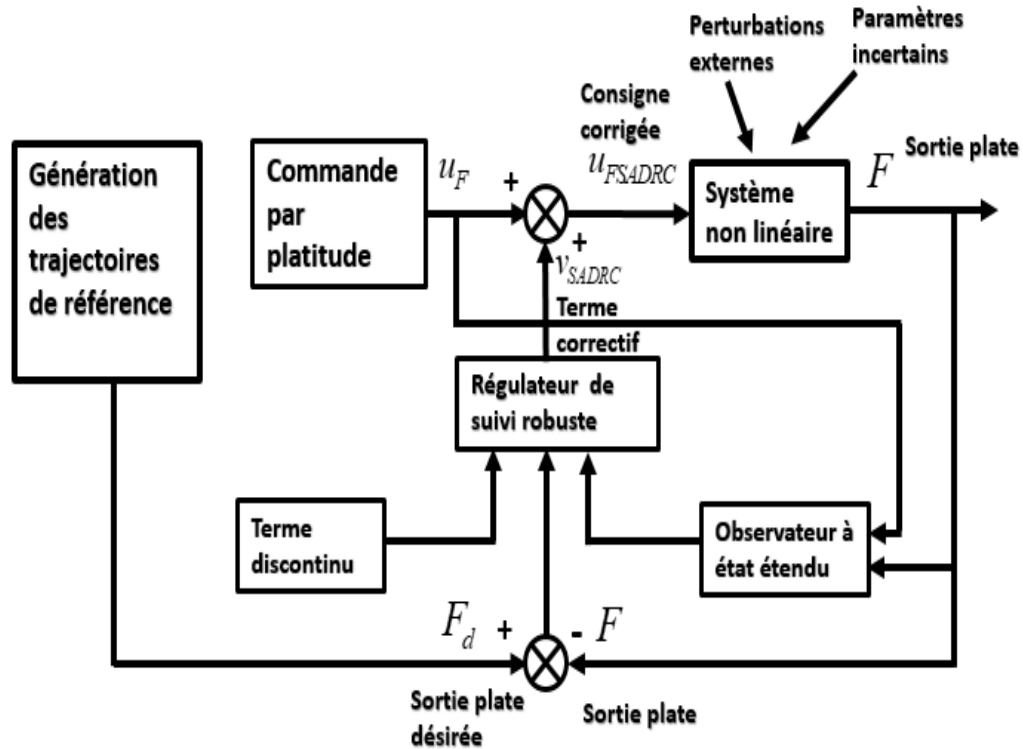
Perturbations externes

Paramètres incertains

Consigne corrigée

$u_{FSADRC}$

Sortie plate

$F$

Génération des trajectoires de référence

Commande par platitude

$u_F$

+

Système non linéaire

+

$v_{SADRC}$

Terme correctif

Régulateur de suivi robuste

Terme discontinu

Observateur à état étendu

$F_d$

+

-

$F$

Sortie plate désirée

Sortie plate